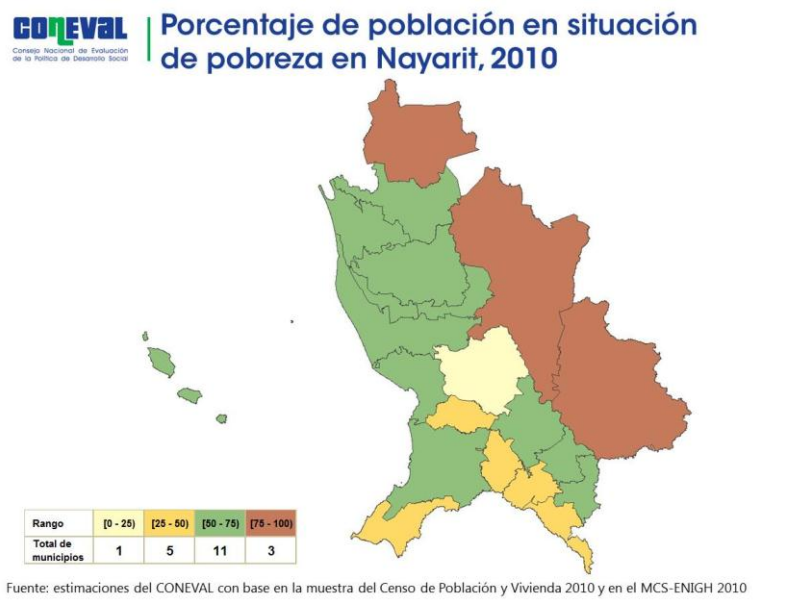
CONEVAL
Consejo Nacional de Evaluación de la Política de Desarrollo Social

Porcentaje de población en situación de pobreza en Nayarit, 2010

| Rango | [0 - 25) | [25 - 50) | [50 - 75) | [75 - 100] |
|---|---|---|---|---|
| Total de municipios | 1 | 5 | 11 | 3 |

Fuente: estimaciones del CONEVAL con base en la muestra del Censo de Población y Vivienda 2010 y en el MCS-ENIGH 2010